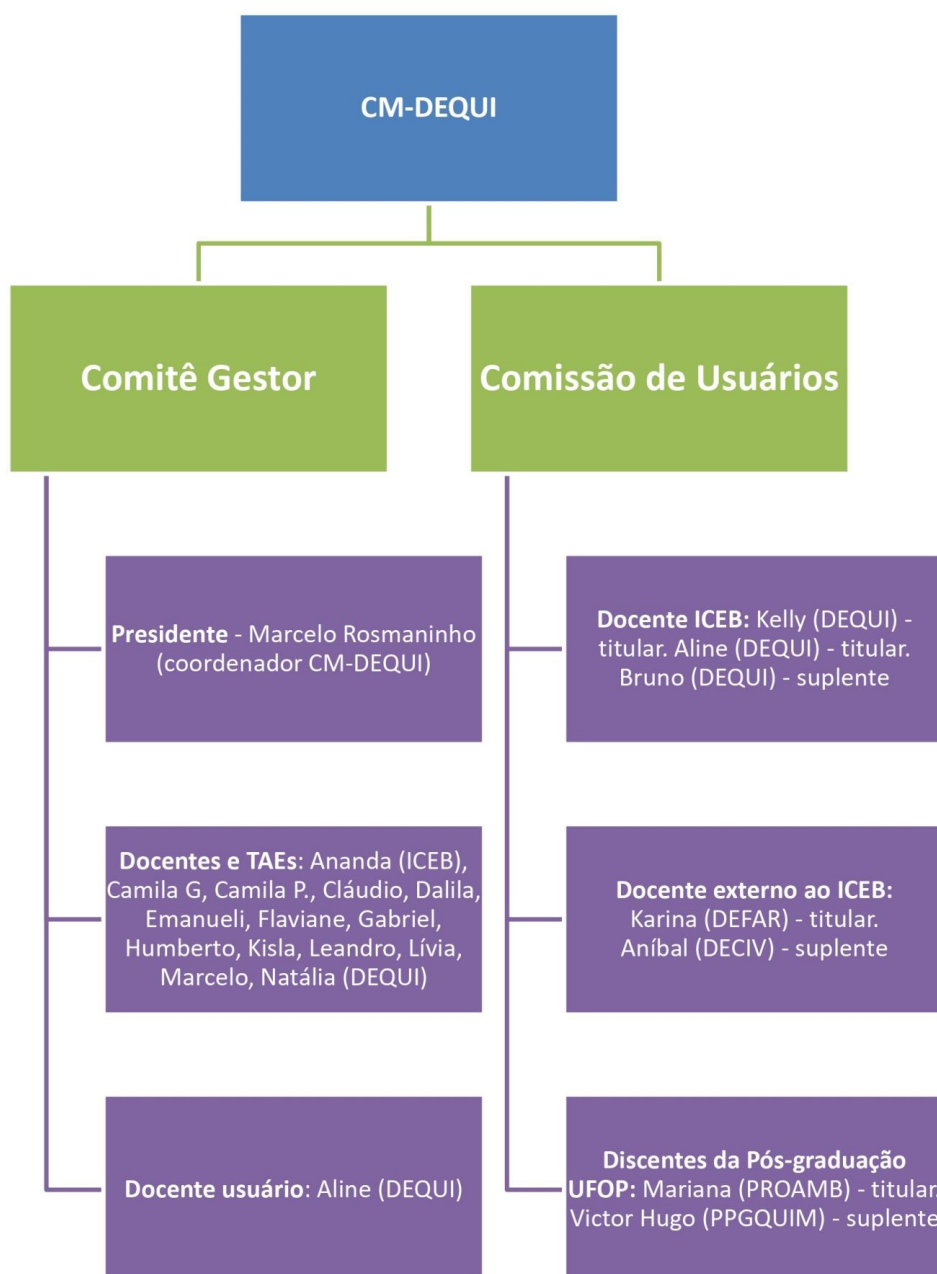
CM-DEQUI

Comitê Gestor

Presidente - Marcelo Rosmaninho (coordenador CM-DEQUI)

Docentes e TAEs: Ananda (ICEB), Camila G, Camila P., Cláudio, Dalila, Emanueli, Flaviane, Gabriel, Humberto, Kisla, Leandro, Lívia, Marcelo, Natália (DEQUI)

Docente usuário: Aline (DEQUI)

Comissão de Usuários

Docente ICEB: Kelly (DEQUI) - titular. Aline (DEQUI) - titular. Bruno (DEQUI) - suplente

Docente externo ao ICEB: Karina (DEFAR) - titular. Aníbal (DECIV) - suplente

Discentes da Pós-graduação UFOP: Mariana (PROAMB) - titular Victor Hugo (PPGQUIM) - suplente